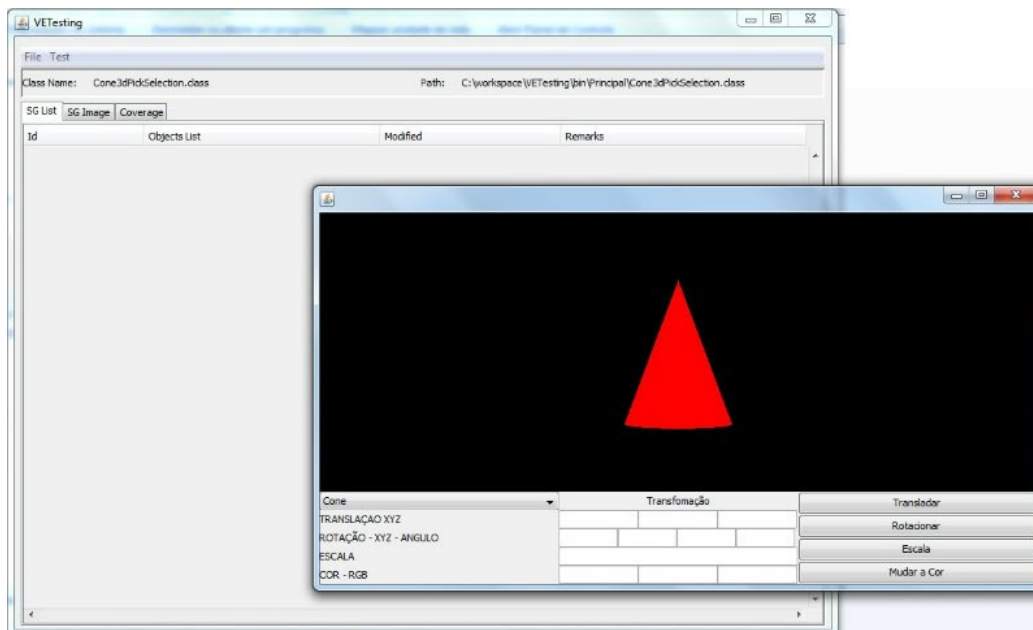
VETesting

File Test

Class Name: Cone3dPickSelection.class

Path: C:\workspace\VETesting\bin\Principal\Cone3dPickSelection.class

SG List SG Image Coverage

| Id | Objects List | Modified | Remarks |
|---|---|---|---|

Cone

Transfomação

TRANSLAÇAO XYZ

ROTAÇÃO - XYZ - ANGULO

ESCALA

COR - RGB

Transladar

Rotacionar

Escala

Mudar a Cor